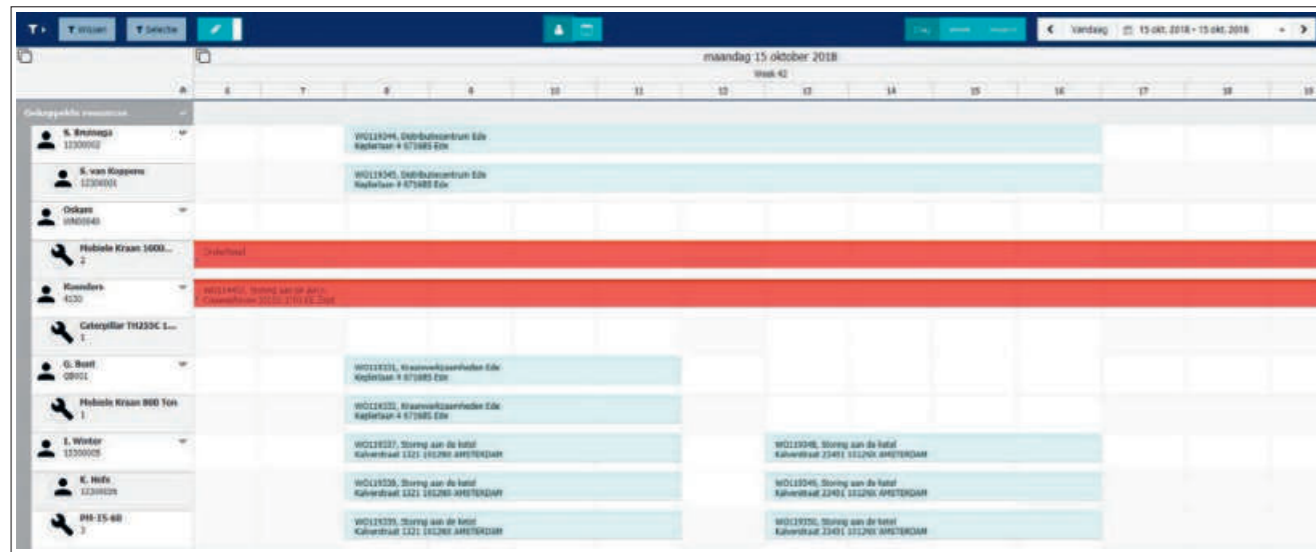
T Wissen T Selectie

Vandaag 15 okt. 2018 - 15 okt. 2018

maandag 15 oktober 2018
Week 42

6 7 8 9 10 11 12 13 14 15 16 17 18 19

Gekoppelde resources

S. Bruinsma
12300002
WO119344, Distributiecentrum Ede
Keplerlaan 4 6716BS Ede

S. van Koppens
12300001
WO119345, Distributiecentrum Ede
Keplerlaan 4 6716BS Ede

Oskam
WN00040

Mobiele Kraan 1000...
2
Onderhoud

Roenders
4130
WO114452, Storing aan de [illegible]
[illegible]

Caterpillar TH255C 1...
1

G. Bost
OB001
WO119331, Kraanwerkzaamheden Ede
Keplerlaan 4 6716BS Ede

Mobiele Kraan 800 Ton
1
WO119332, Kraanwerkzaamheden Ede
Keplerlaan 4 6716BS Ede

I. Winter
12300005
WO119337, Storing aan de ketel
Kalverstraat 1321 1012NX AMSTERDAM
WO119348, Storing aan de ketel
Kalverstraat 23491 1012NX AMSTERDAM

K. Hols
12300006
WO119338, Storing aan de ketel
Kalverstraat 1321 1012NX AMSTERDAM
WO119349, Storing aan de ketel
Kalverstraat 23491 1012NX AMSTERDAM

PH-IS-68
3
WO119339, Storing aan de ketel
Kalverstraat 1321 1012NX AMSTERDAM
WO119350, Storing aan de ketel
Kalverstraat 23491 1012NX AMSTERDAM